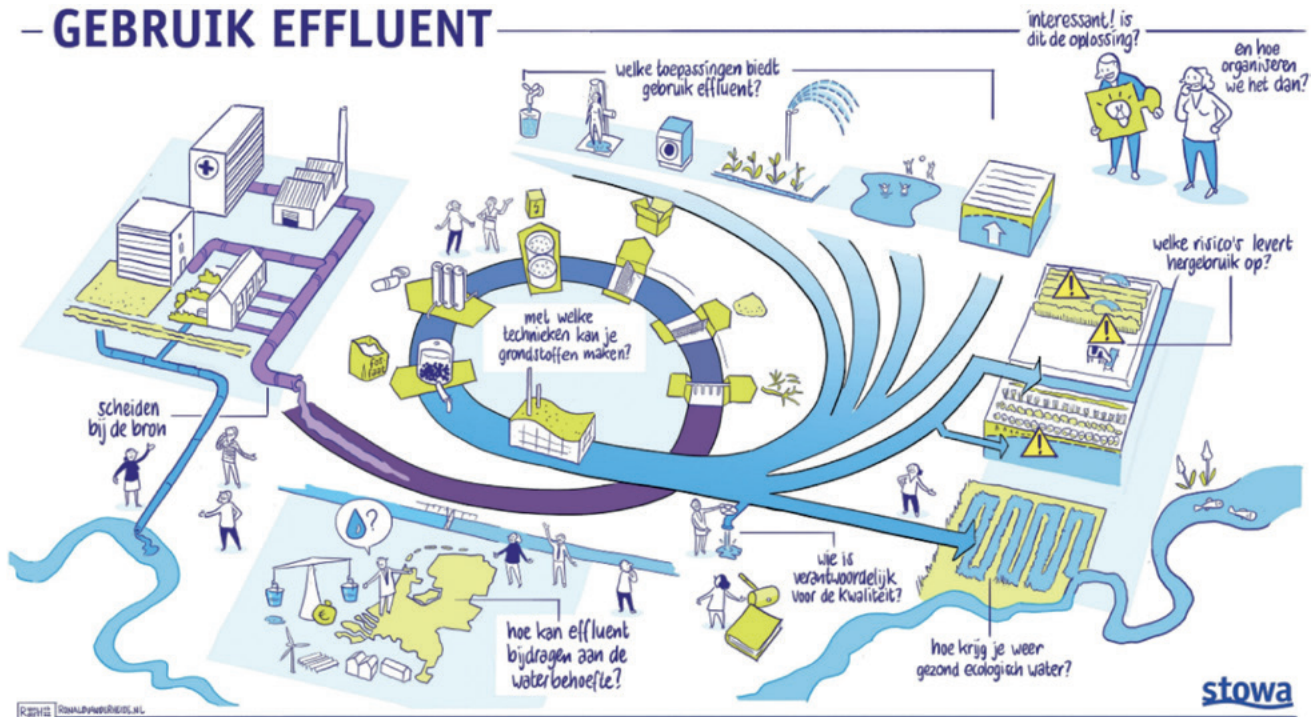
– GEBRUIK EFFLUENT

welke toepassingen biedt gebruik effluent?

interessant! is dit de oplossing?

en hoe organiseren we het dan?

welke risico's levert hergebruik op?

met welke technieken kan je grondstoffen maken?

scheiden bij de bron

wie is verantwoordelijk voor de kwaliteit?

hoe kan effluent bijdragen aan de waterbehoefte?

hoe krijg je weer gezond ecologisch water?

RONALDVANDERHEIDE.NL

stowa